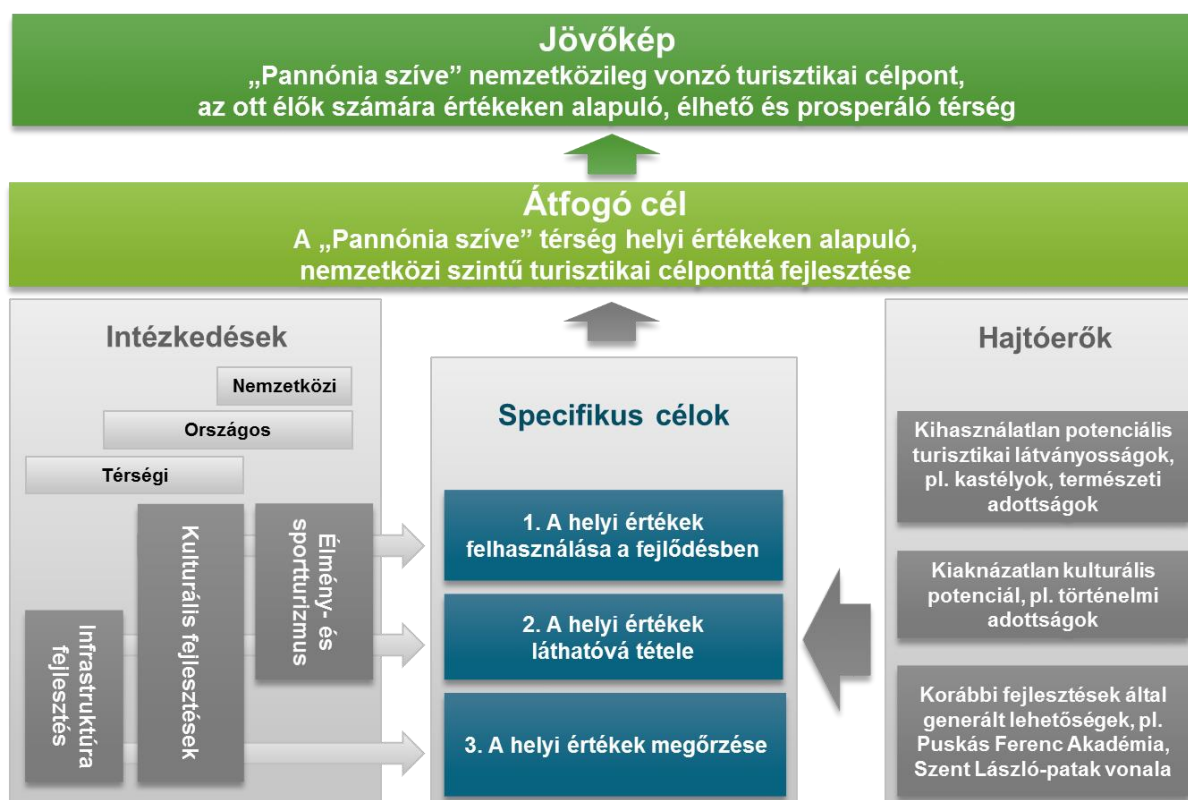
Jövőkép
„Pannónia szíve” nemzetközileg vonzó turisztikai célpont, az ott élők számára értékeken alapuló, élhető és prosperáló térség

Átfogó cél
A „Pannónia szíve” térség helyi értékeken alapuló, nemzetközi szintű turisztikai célponttá fejlesztése

Intézkedések

Nemzetközi

Országos

Térségi

Infrastruktúra fejlesztés

Kulturális fejlesztések

Élmény- és sportturizmus

Specifikus célok

1. A helyi értékek felhasználása a fejlődésben

2. A helyi értékek láthatóvá tétele

3. A helyi értékek megőrzése

Hajtóerők

Kihasználatlan potenciális turisztikai látványosságok, pl. kastélyok, természeti adottságok

Kiaknázatlan kulturális potenciál, pl. történelmi adottságok

Korábbi fejlesztések által generált lehetőségek, pl. Puskás Ferenc Akadémia, Szent László-patak vonala